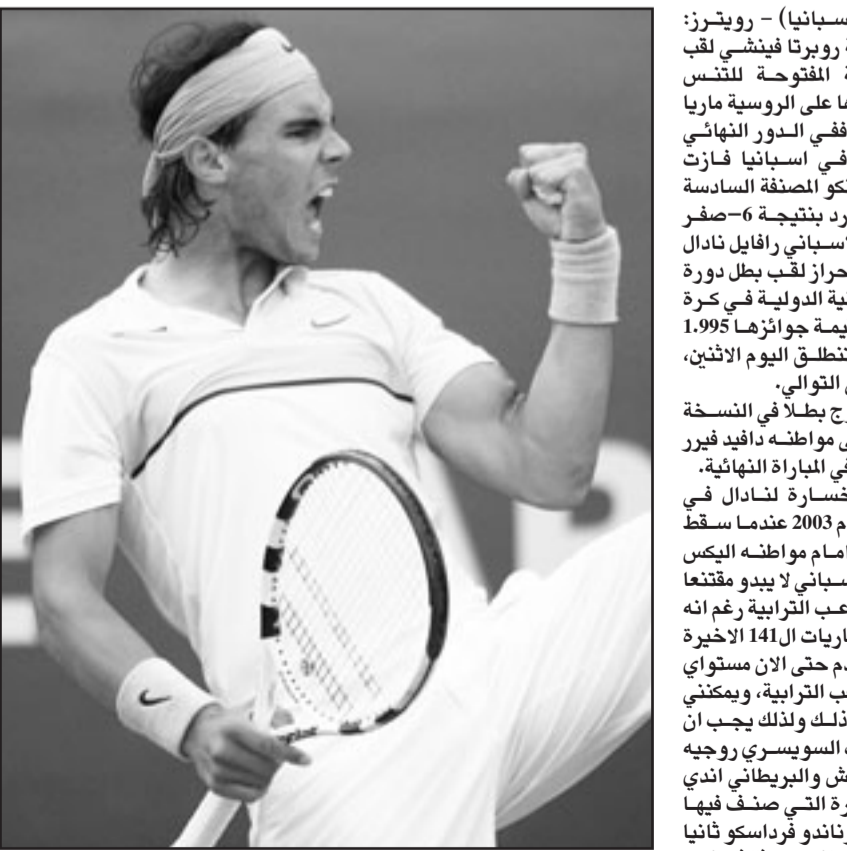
سبانيا) - رويترز:
ة روبرتا فينشي لقب
ة المفتوحة للتنس
ا على الروسية ماريا
ففي الدور النهائي
في اسبانيا فازت
كو المصنفة السادسة
رد بنتيجة 6-صفر
اسباني رافايل نادال
حراز لقب بطل دورة
لية الدولية في كرة
يمة جوائزها 1.995
تنطلق اليوم الاثنين،
التوالي.
ج بطلا في النسخة
ى مواطنه دافيد فيرر
ي المباراة النهائية.
خسارة لنادال في
م 2003 عندما سقط
امام مواطنه اليكس
سباني لا يبدو مقتنعا
عب الترابية رغم انه
اريات ال141 الاخيرة
دم حتى الان مستواي
ب الترابية، ويمكنني
ذلك ولذلك يجب ان
السويسري روجيه
ش والبريطاني اندي
رة التي صنف فيها
ناندو فرداسكو ثانيا
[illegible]